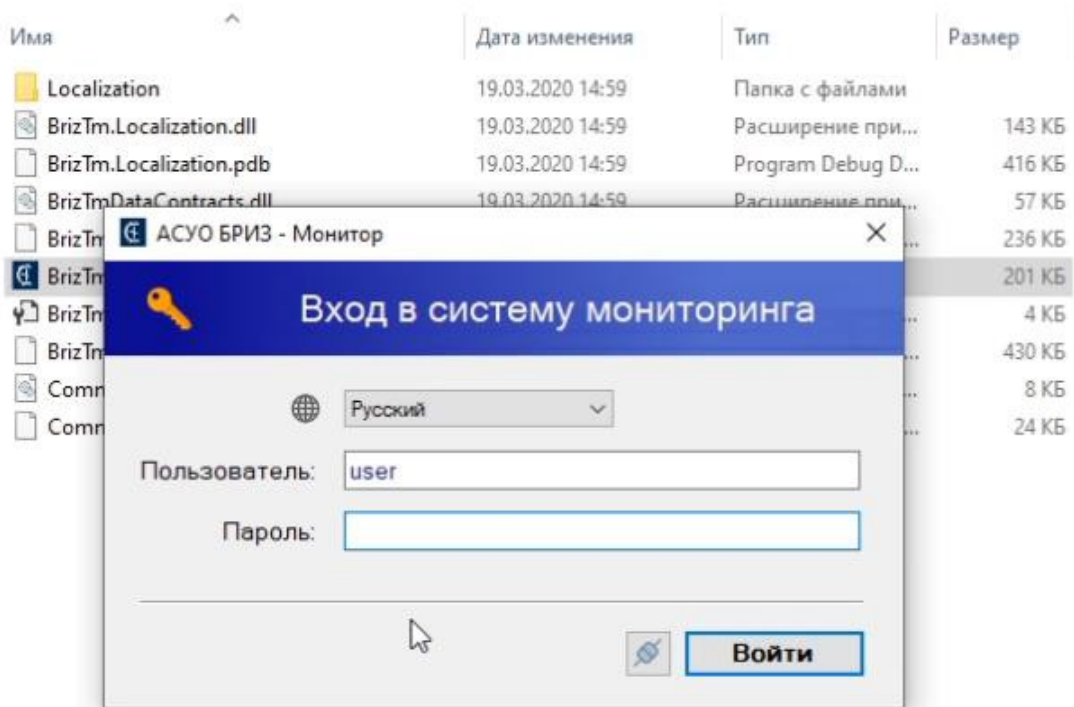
| Имя | Дата изменения | Тип | Размер |
|---|---|---|---|
| Localization | 19.03.2020 14:59 | Папка с файлами | |
| BrizTm.Localization.dll | 19.03.2020 14:59 | Расширение при... | 143 КБ |
| BrizTm.Localization.pdb | 19.03.2020 14:59 | Program Debug D... | 416 КБ |
| BrizTmDataContracts.dll | 19.03.2020 14:59 | Расширение при... | 57 КБ |
| BrizTm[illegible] | | ... | 236 КБ |
| BrizTm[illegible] | | ... | 201 КБ |
| BrizTm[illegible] | | ... | 4 КБ |
| BrizTm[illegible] | | ... | 430 КБ |
| Comm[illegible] | | ... | 8 КБ |
| Comm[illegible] | | ... | 24 КБ |

АСУО БРИЗ - Монитор

Вход в систему мониторинга

Русский

Пользователь: user

Пароль:

Войти